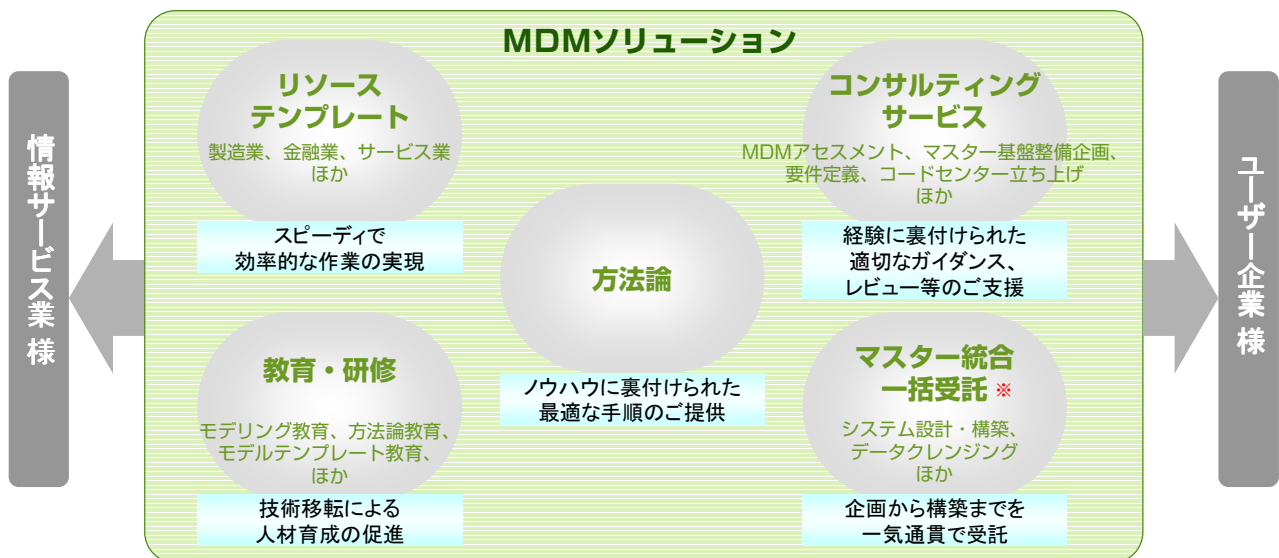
MDMソリューション

情報サービス業様

リソーステンプレート
製造業、金融業、サービス業ほか

スピーディで効率的な作業の実現

コンサルティングサービス
MDMアセスメント、マスター基盤整備企画、要件定義、コードセンター立ち上げほか

経験に裏付けられた適切なガイダンス、レビュー等のご支援

方法論

ノウハウに裏付けられた最適な手順のご提供

教育・研修
モデリング教育、方法論教育、モデルテンプレート教育、ほか

技術移転による人材育成の促進

マスター統合一括受託 ※
システム設計・構築、データクレンジングほか

企画から構築までを一気通貫で受託

ユーザー企業様